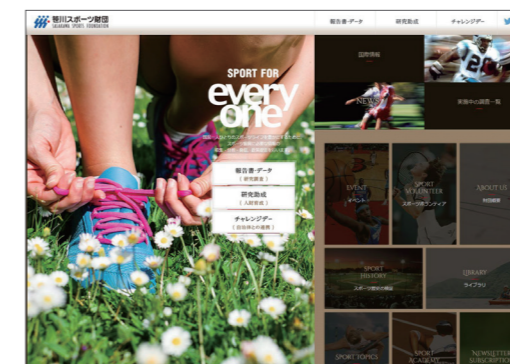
笹川スポーツ財団
SASAKAWA SPORTS FOUNDATION

報告書・データ
研究助成
チャレンジデー

SPORT FOR
every
one

報告書・データ
（研究調査）

研究助成
（人材育成）

チャレンジデー
（自治体との連携）

国際情報

NEWS

財団中の調査一覧

EVENT
イベント

SPORT
VOLUNTEER
スポーツボランティア

ABOUT US
財団概要

SPORT
HISTORY
スポーツ歴史の検証

LIBRARY
ライブラリ

SPORT TOPICS

NEWSLETTER
SUBSCRIPTION